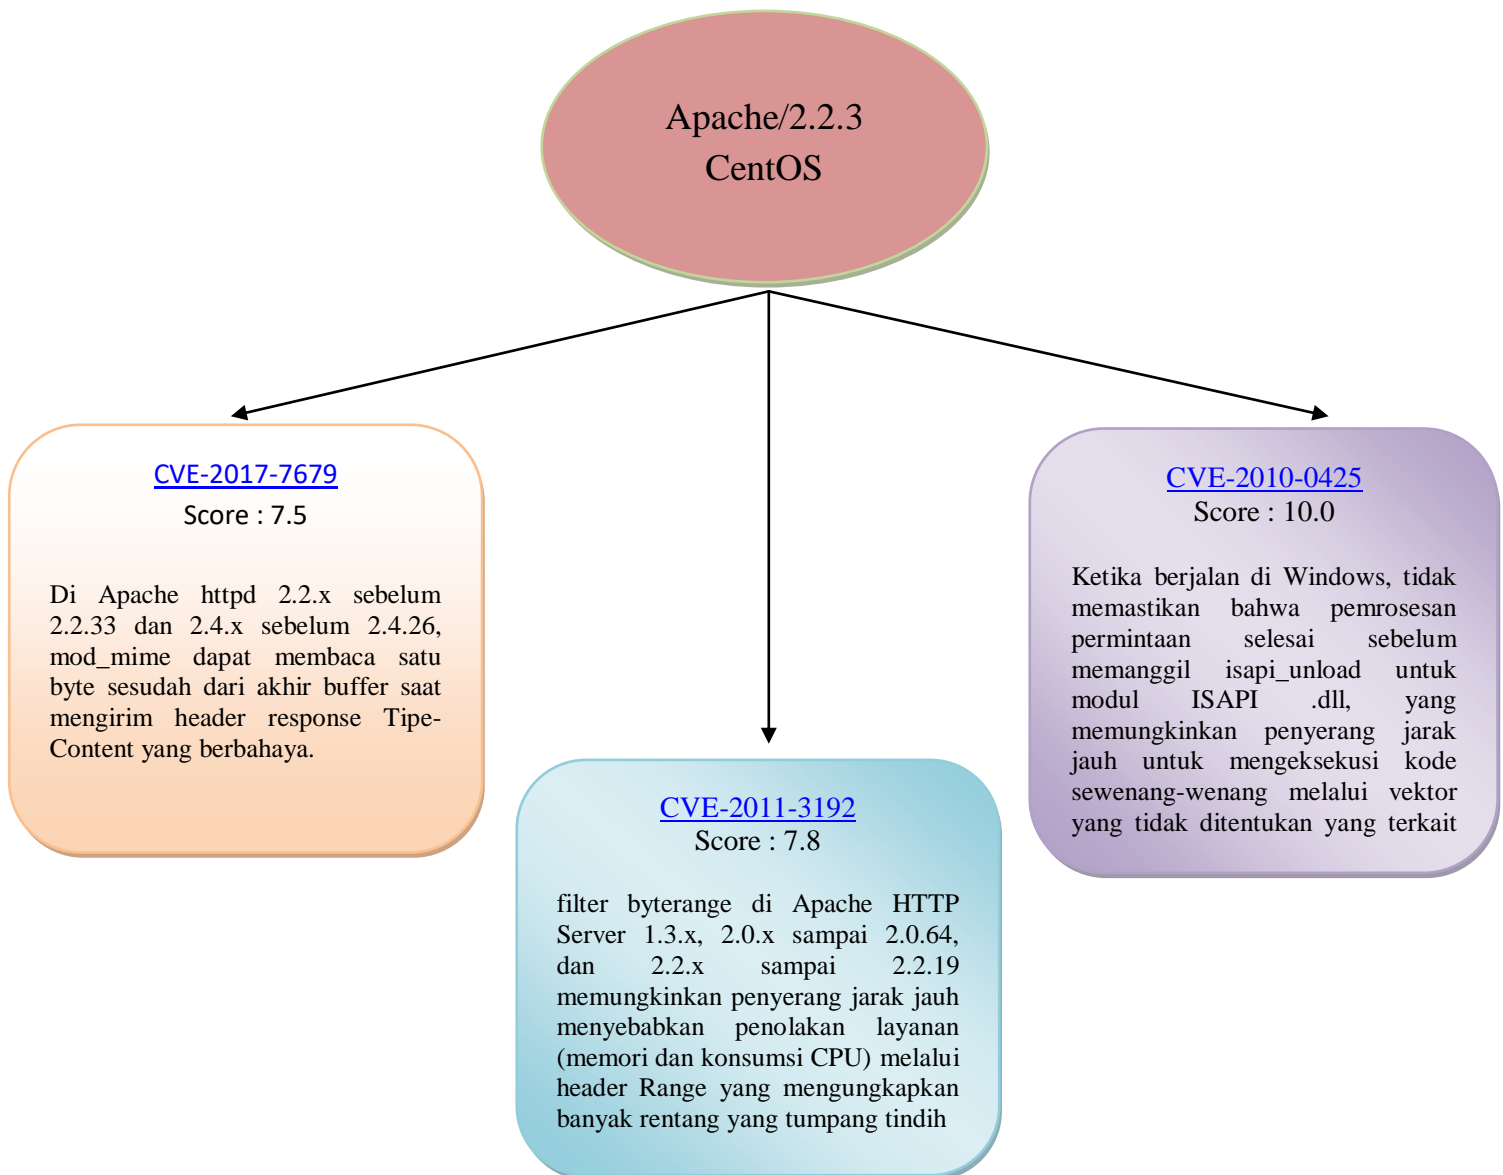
Apache/2.2.3
CentOS

CVE-2017-7679
Score : 7.5

Di Apache httpd 2.2.x sebelum 2.2.33 dan 2.4.x sebelum 2.4.26, mod_mime dapat membaca satu byte sesudah dari akhir buffer saat mengirim header response Tipe-Content yang berbahaya.

CVE-2011-3192
Score : 7.8

filter byterange di Apache HTTP Server 1.3.x, 2.0.x sampai 2.0.64, dan 2.2.x sampai 2.2.19 memungkinkan penyerang jarak jauh menyebabkan penolakan layanan (memori dan konsumsi CPU) melalui header Range yang mengungkapkan banyak rentang yang tumpang tindih

CVE-2010-0425
Score : 10.0

Ketika berjalan di Windows, tidak memastikan bahwa pemrosesan permintaan selesai sebelum memanggil isapi_unload untuk modul ISAPI .dll, yang memungkinkan penyerang jarak jauh untuk mengeksekusi kode sewenang-wenang melalui vektor yang tidak ditentukan yang terkait